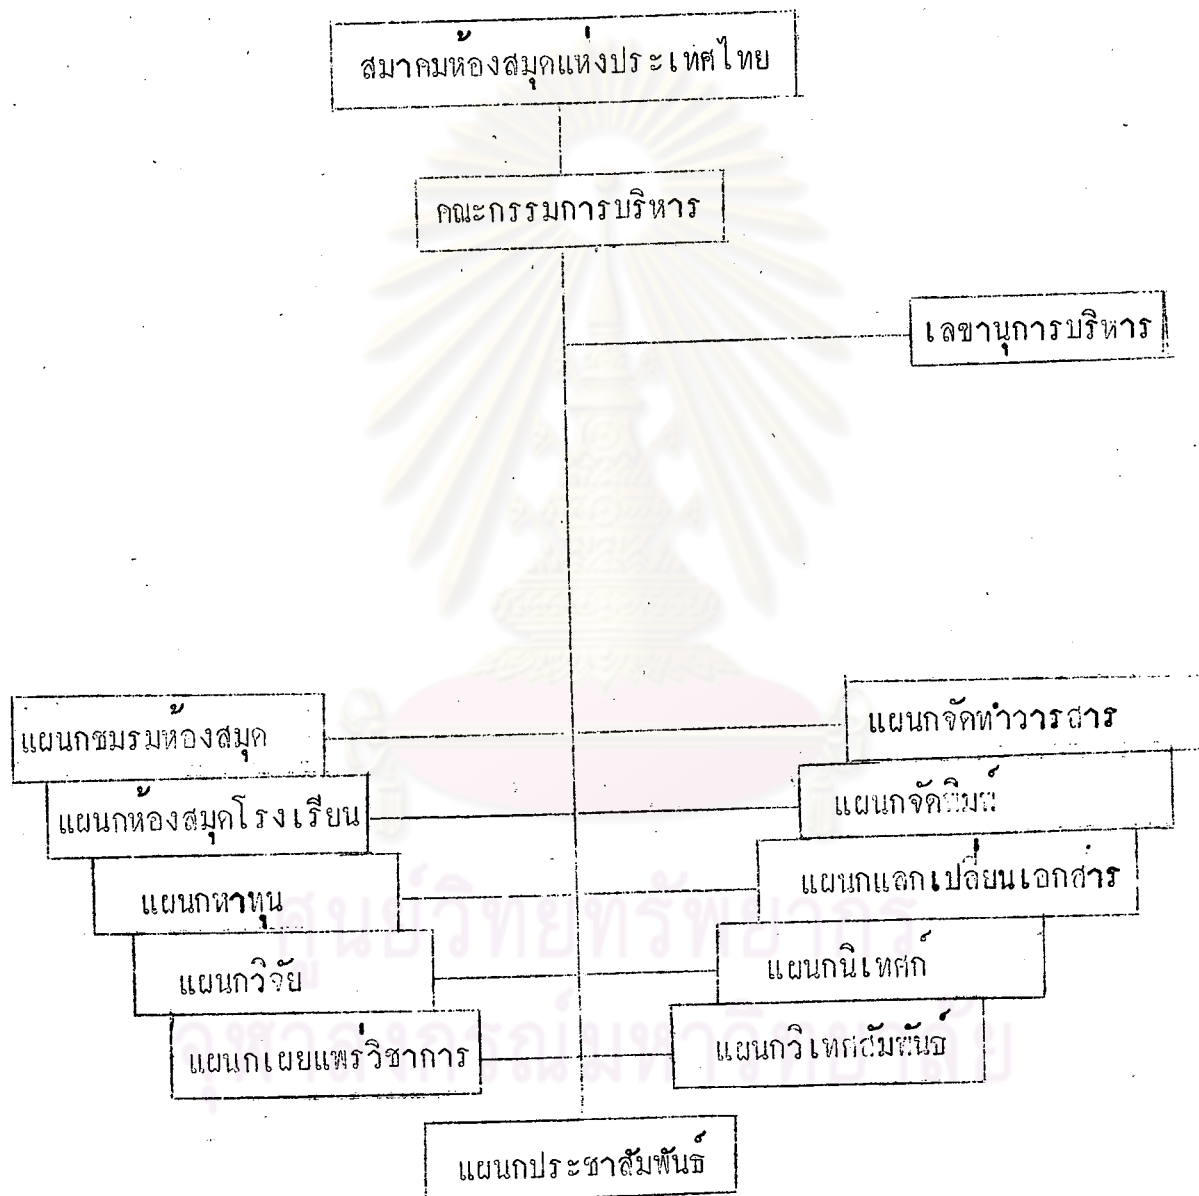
สมาคมห้องสมุดแห่งประเทศไทย

คณะกรรมการบริหาร

เลขานุการบริหาร

แผนกชมรมห้องสมุด

แผนกจัดทำวารสาร

แผนกห้องสมุดโรงเรียน

แผนกจัดพิมพ์

แผนกหาทุน

แผนกแลกเปลี่ยนเอกสาร

แผนกวิจัย

แผนกนิเทศก์

แผนกเผยแพร่วิชาการ

แผนกวิเทศสัมพันธ์

แผนกประชาสัมพันธ์

ศูนย์วิทยทรัพยากร
จุฬาลงกรณ์มหาวิทยาลัย